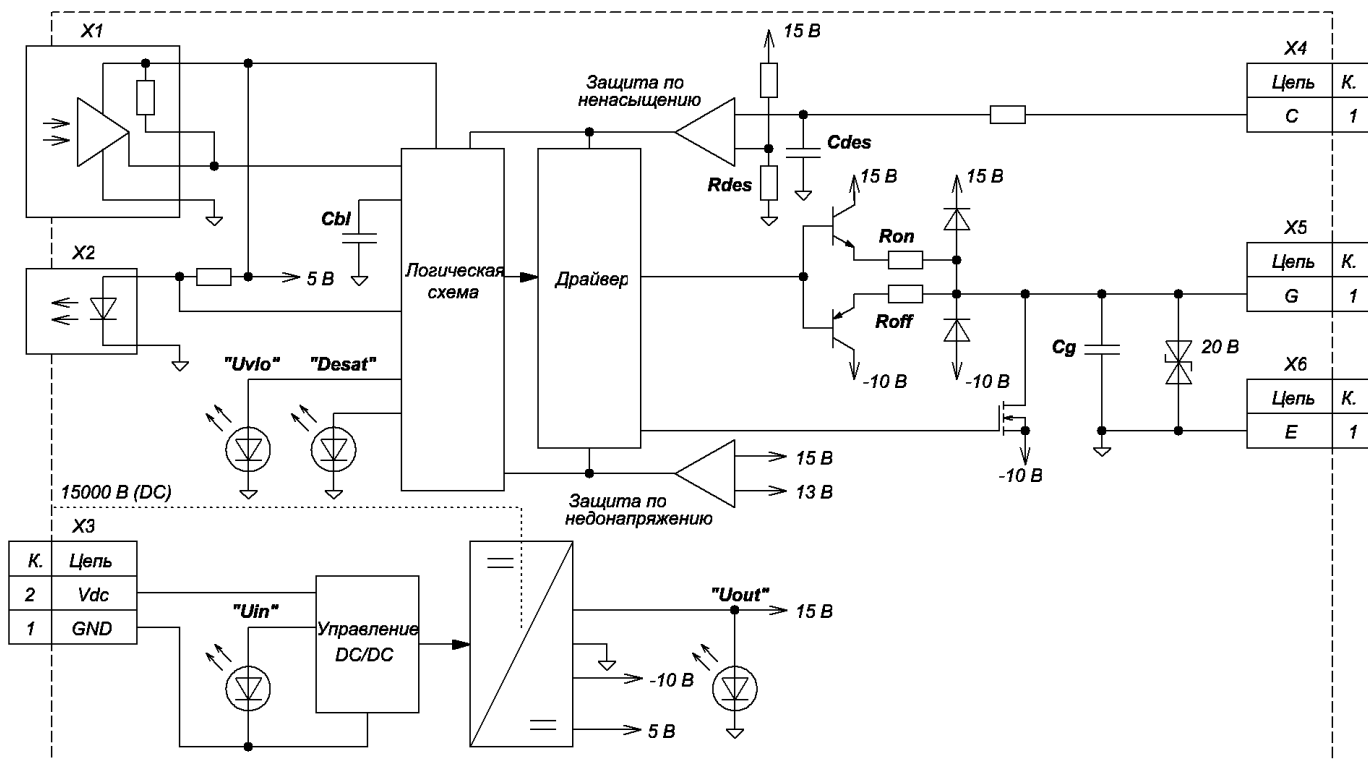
X1

X2

5 В

Cbl

Логическая схема

Драйвер

Защита по ненасыщению

15 В

Cdes

Rdes

15 В

15 В

Ron

Roff

-10 В

-10 В

X4

| Цепь | К. |
|---|---|
| C | 1 |

X5

| Цепь | К. |
|---|---|
| G | 1 |

Cg

20 В

X6

| Цепь | К. |
|---|---|
| E | 1 |

"Uvlo" "Desat"

-10 В

15 В

13 В

Защита по недонапряжению

15000 В (DC)

X3

| К. | Цепь |
|---|---|
| 2 | Vdc |
| 1 | GND |

"Uin"

Управление DC/DC

"Uout"

15 В

-10 В

5 В